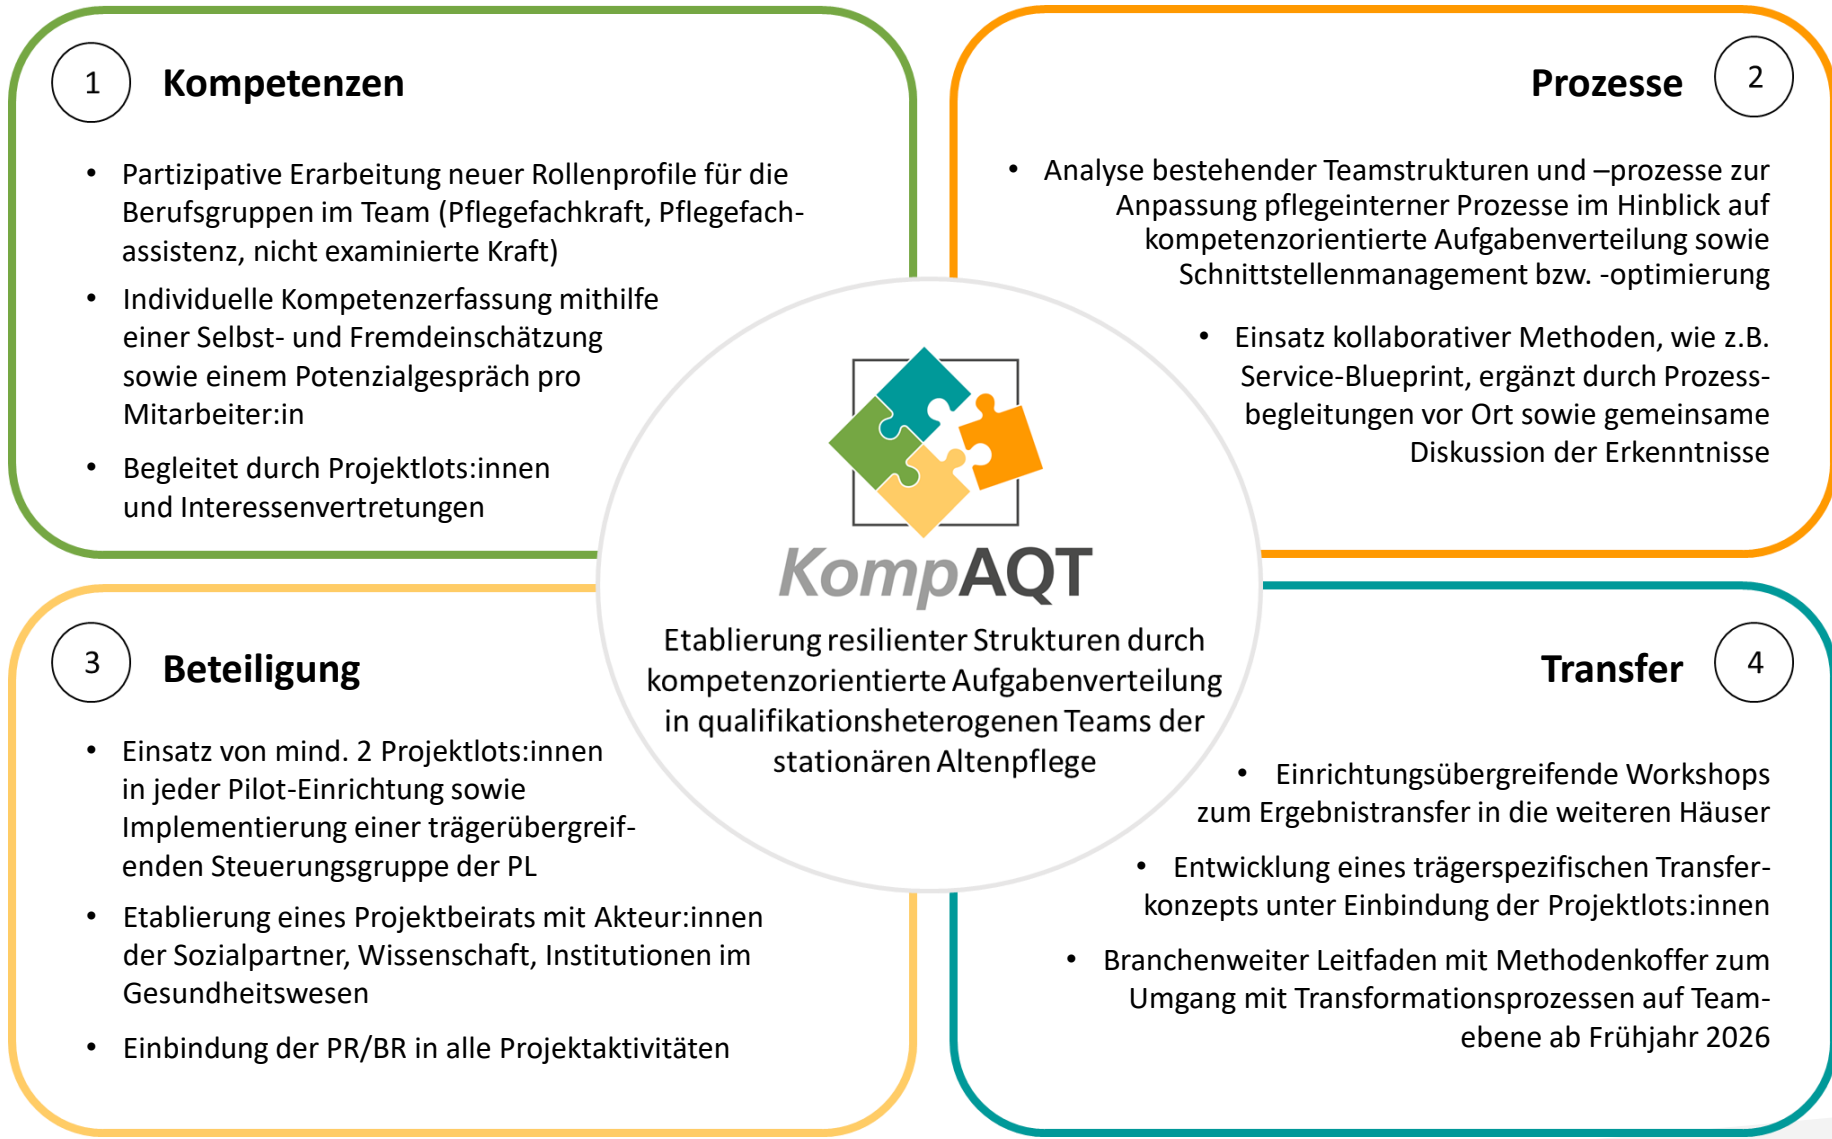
1 Kompetenzen

- Partizipative Erarbeitung neuer Rollenprofile für die Berufsgruppen im Team (Pflegefachkraft, Pflegefachassistenz, nicht examinierte Kraft)
- Individuelle Kompetenzerfassung mithilfe einer Selbst- und Fremdeinschätzung sowie einem Potenzialgespräch pro Mitarbeiter:in
- Begleitet durch Projektlots:innen und Interessenvertretungen

Prozesse 2

- Analyse bestehender Teamstrukturen und –prozesse zur Anpassung pflegeinterner Prozesse im Hinblick auf kompetenzorientierte Aufgabenverteilung sowie Schnittstellenmanagement bzw. -optimierung
- Einsatz kollaborativer Methoden, wie z.B. Service-Blueprint, ergänzt durch Prozessbegleitungen vor Ort sowie gemeinsame Diskussion der Erkenntnisse

KompAQT

Etablierung resilienter Strukturen durch kompetenzorientierte Aufgabenverteilung in qualifikationsheterogenen Teams der stationären Altenpflege

3 Beteiligung

- Einsatz von mind. 2 Projektlots:innen in jeder Pilot-Einrichtung sowie Implementierung einer trägerübergreifenden Steuerungsgruppe der PL
- Etablierung eines Projektbeirats mit Akteur:innen der Sozialpartner, Wissenschaft, Institutionen im Gesundheitswesen
- Einbindung der PR/BR in alle Projektaktivitäten

Transfer 4

- Einrichtungsübergreifende Workshops zum Ergebnistransfer in die weiteren Häuser
- Entwicklung eines trägerspezifischen Transferkonzepts unter Einbindung der Projektlots:innen
- Branchenweiter Leitfaden mit Methodenkoffer zum Umgang mit Transformationsprozessen auf Teamebene ab Frühjahr 2026